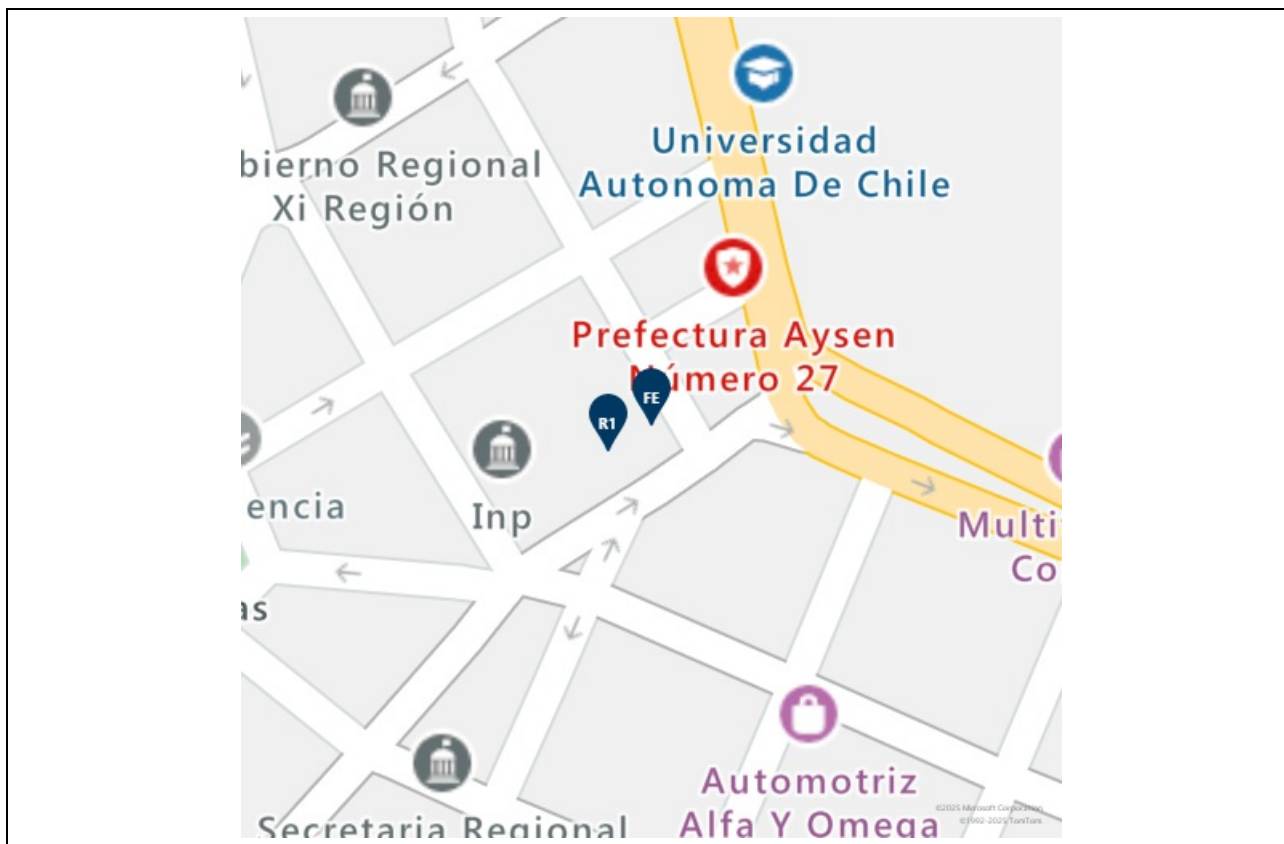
bierno Regional
Xi Región

Universidad
Autonoma De Chile

Prefectura Aysen
Número 27

R1
FE

encia

Inp

Multi
Co

as

Automotriz
Alfa Y Omega

Secretaria Regional

©2025 Microsoft Corporation
©1992-2025 TomTom